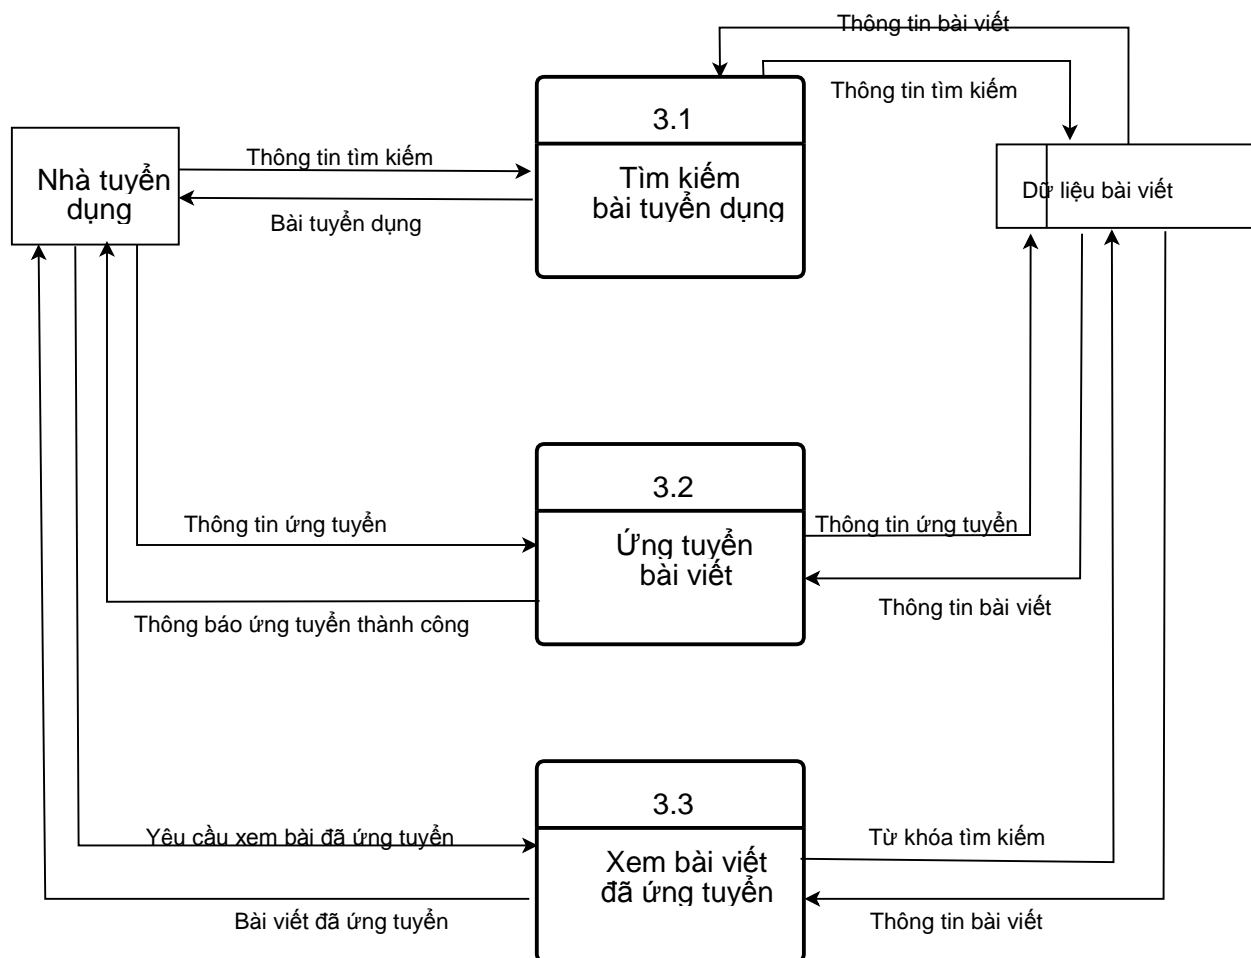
Thông tin bài viết

Thông tin tìm kiếm

3.1

Tìm kiếm bài tuyển dụng

Nhà tuyển dụng

Thông tin tìm kiếm

Bài tuyển dụng

Dữ liệu bài viết

3.2

Ứng tuyển bài viết

Thông tin ứng tuyển

Thông báo ứng tuyển thành công

Thông tin ứng tuyển

Thông tin bài viết

3.3

Xem bài viết đã ứng tuyển

Yêu cầu xem bài đã ứng tuyển

Bài viết đã ứng tuyển

Từ khóa tìm kiếm

Thông tin bài viết